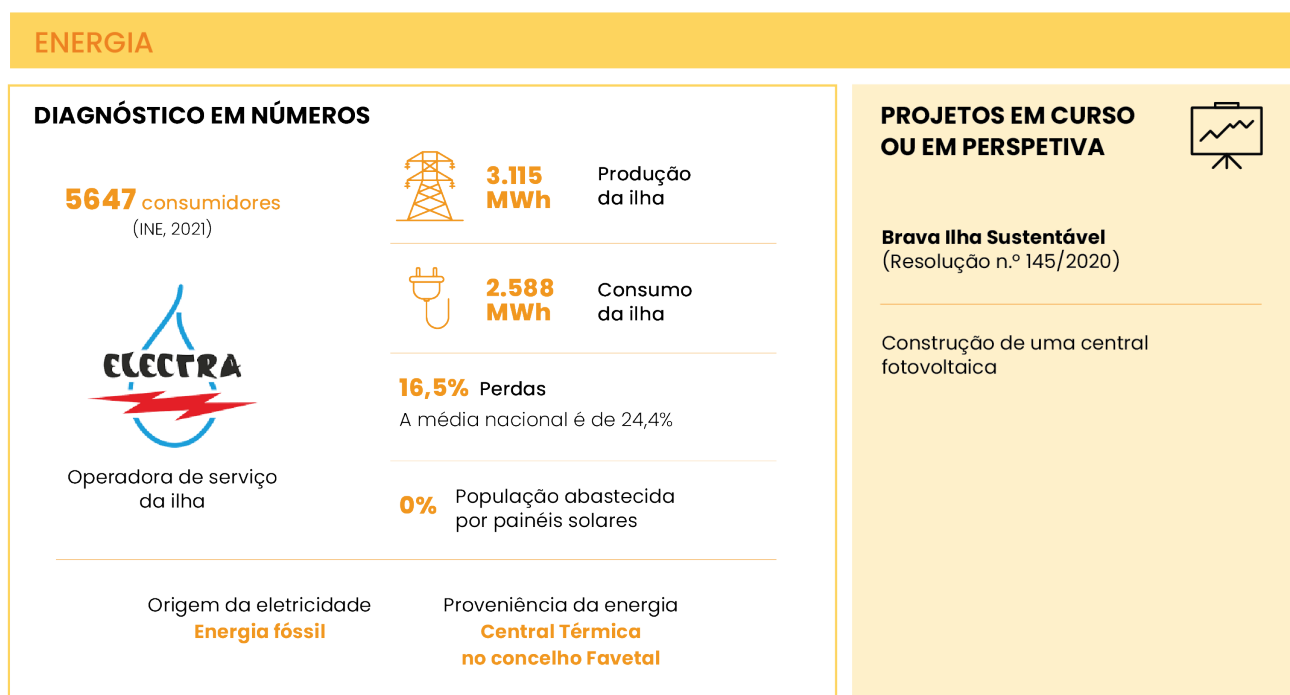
ENERGIA

DIAGNÓSTICO EM NÚMEROS

5647 consumidores
(INE, 2021)

ELECTRA

Operadora de serviço da ilha

3.115 MWh
Produção da ilha

2.588 MWh
Consumo da ilha

16,5% Perdas
A média nacional é de 24,4%

0% População abastecida por painéis solares

Origem da eletricidade
Energia fóssil

Proveniência da energia
Central Térmica no concelho Favetal

PROJETOS EM CURSO OU EM PERSPETIVA

Brava Ilha Sustentável
(Resolução n.º 145/2020)

Construção de uma central fotovoltaica